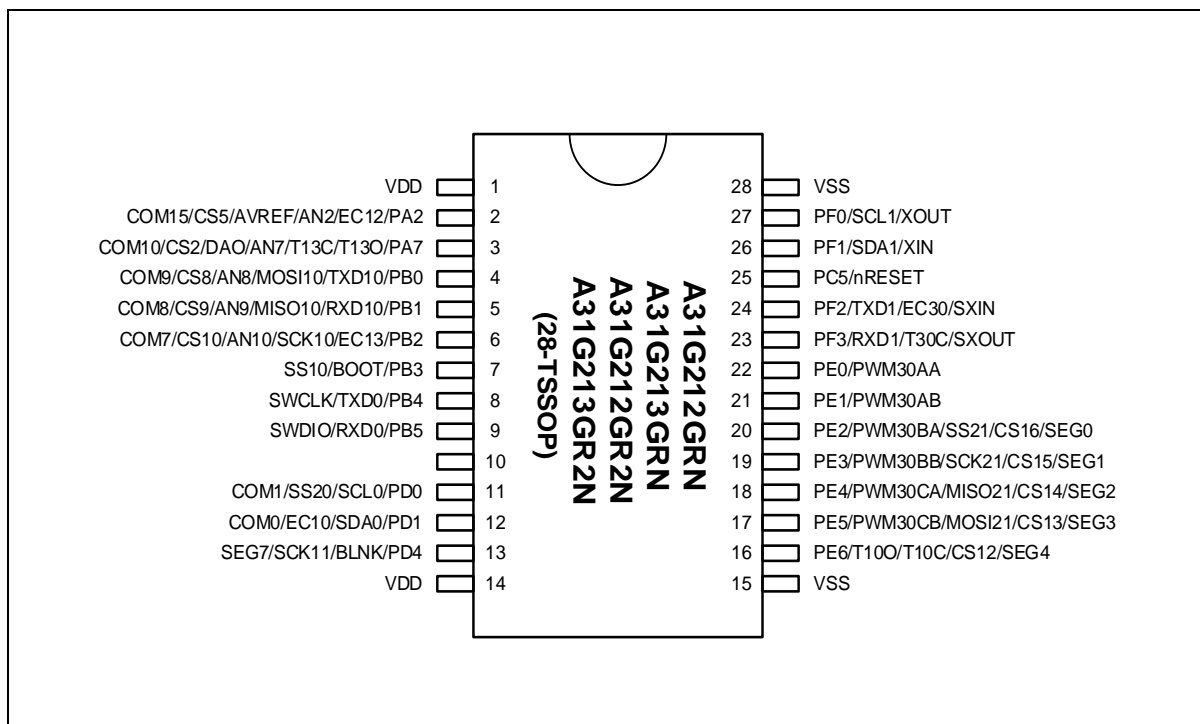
VDD 1
COM15/CS5/AVREF/AN2/EC12/PA2 2
COM10/CS2/DAO/AN7/T13C/T13O/PA7 3
COM9/CS8/AN8/MOSI10/TXD10/PB0 4
COM8/CS9/AN9/MISO10/RXD10/PB1 5
COM7/CS10/AN10/SCK10/EC13/PB2 6
SS10/BOOT/PB3 7
SWCLK/TXD0/PB4 8
SWDIO/RXD0/PB5 9
10
COM1/SS20/SCL0/PD0 11
COM0/EC10/SDA0/PD1 12
SEG7/SCK11/BLNK/PD4 13
VDD 14

A31G212GRN
A31G213GRN
A31G212GR2N
A31G213GR2N
(28-TSSOP)

28 VSS
27 PF0/SCL1/XOUT
26 PF1/SDA1/XIN
25 PC5/nRESET
24 PF2/TXD1/EC30/SXIN
23 PF3/RXD1/T30C/SXOUT
22 PE0/PWM30AA
21 PE1/PWM30AB
20 PE2/PWM30BA/SS21/CS16/SEG0
19 PE3/PWM30BB/SCK21/CS15/SEG1
18 PE4/PWM30CA/MISO21/CS14/SEG2
17 PE5/PWM30CB/MOSI21/CS13/SEG3
16 PE6/T10O/T10C/CS12/SEG4
15 VSS